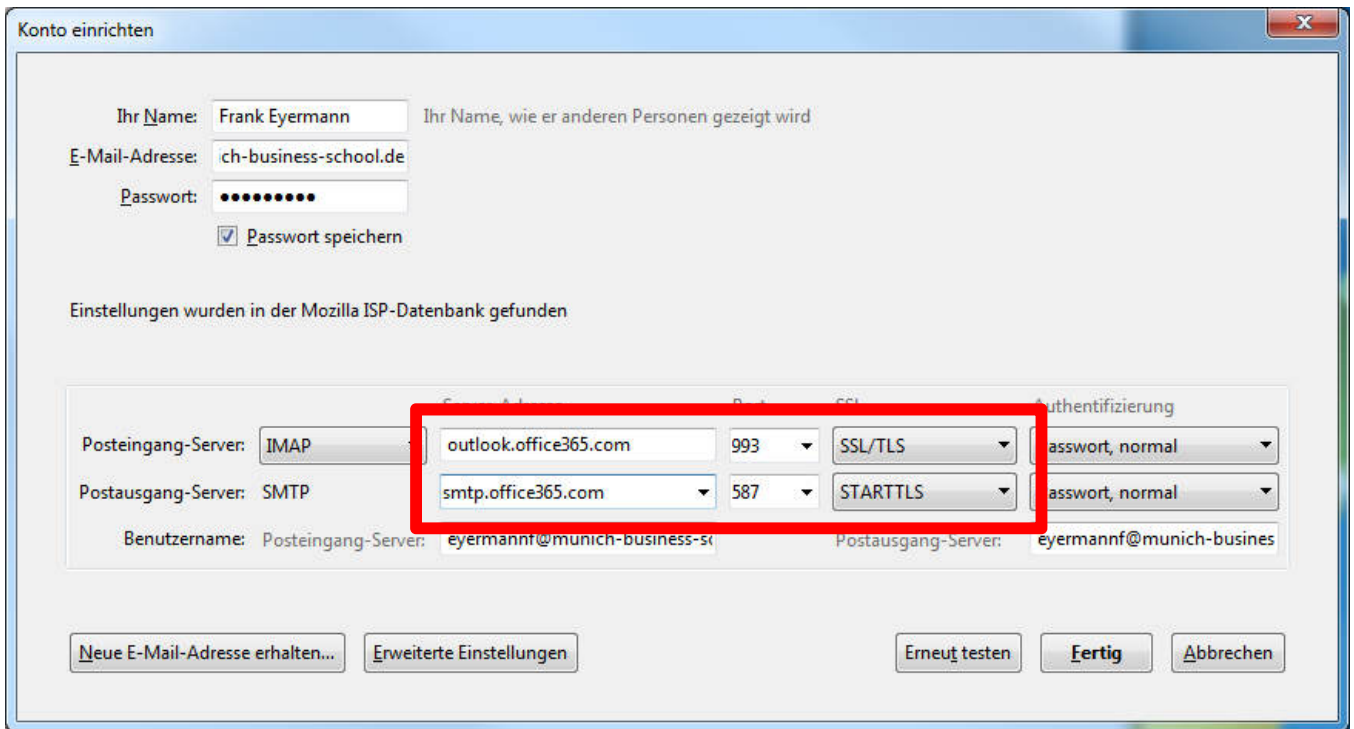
Konto einrichten

Ihr Name: Frank Eyermann Ihr Name, wie er anderen Personen gezeigt wird

E-Mail-Adresse: ch-business-school.de

Passwort: •••••••••

Passwort speichern

Einstellungen wurden in der Mozilla ISP-Datenbank gefunden

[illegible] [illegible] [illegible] Authentifizierung

Posteingang-Server: IMAP outlook.office365.com 993 SSL/TLS asswort, normal

Postausgang-Server: SMTP smtp.office365.com 587 STARTTLS asswort, normal

Benutzername: Posteingang-Server: eyermannf@munich-business-sc Postausgang-Server: eyermannf@munich-busines

Neue E-Mail-Adresse erhalten... Erweiterte Einstellungen Erneut testen Fertig Abbrechen